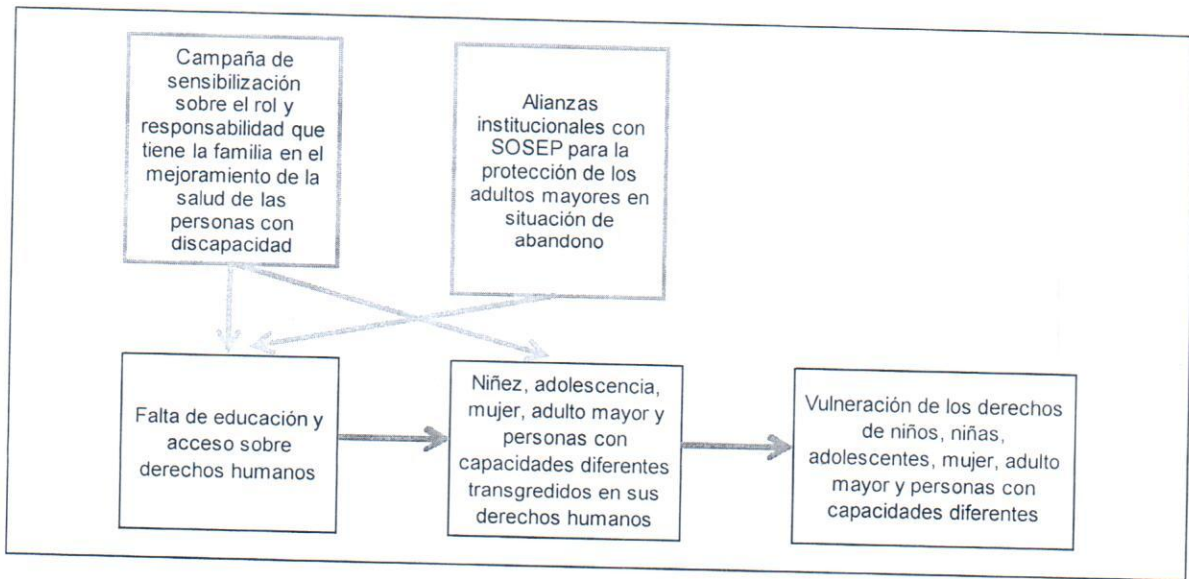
Campaña de sensibilización sobre el rol y responsabilidad que tiene la familia en el mejoramiento de la salud de las personas con discapacidad

Alianzas institucionales con SOSEP para la protección de los adultos mayores en situación de abandono

Falta de educación y acceso sobre derechos humanos

Niñez, adolescencia, mujer, adulto mayor y personas con capacidades diferentes transgredidos en sus derechos humanos

Vulneración de los derechos de niños, niñas, adolescentes, mujer, adulto mayor y personas con capacidades diferentes